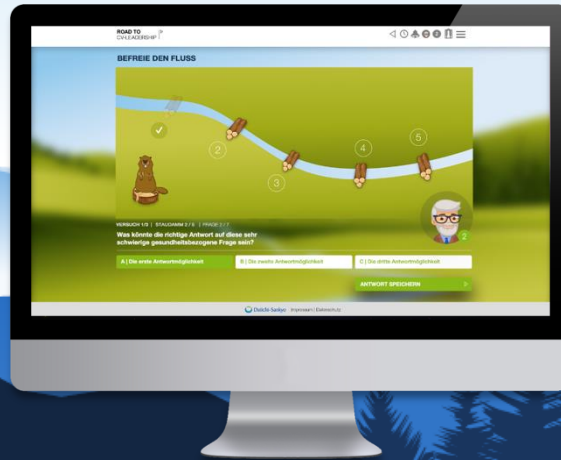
ROAD TO CV-LEADERSHIP

BEFREIE DEN FLUSS

2

3

4

5

2

VERSUCH 1/3 | STAUDAMM 2 / 5 | FRAGE 2 / 7

Was könnte die richtige Antwort auf diese sehr schwierige gesundheitsbezogene Frage sein?

A | Die erste Antwortmöglichkeit

B | Die zweite Antwortmöglichkeit

C | Die dritte Antwortmöglichkeit

ANTWORT SPEICHERN

Daiichi-Sankyo Impressum | Datenschutz